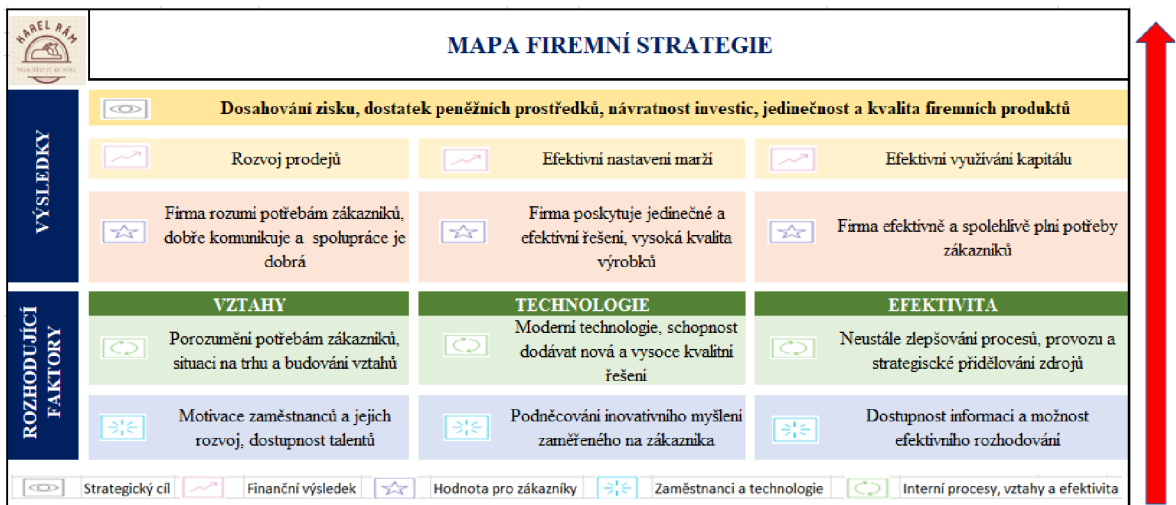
KAREL RÁM

MAPA FIREMNÍ STRATEGIE

VÝSLEDKY

Dosahování zisku, dostatek peněžních prostředků, návratnost investic, jedinečnost a kvalita firemních produktů

Rozvoj prodejů

Efektivní nastavení marží

Efektivní využívání kapitálu

Firma rozumí potřebám zákazníků, dobře komunikuje a spolupráce je dobrá

Firma poskytuje jedinečné a efektivní řešení, vysoká kvalita výrobků

Firma efektivně a spolehlivě plní potřeby zákazníků

ROZHODUJÍCÍ FAKTORY

VZTAHY

TECHNOLOGIE

EFEKTIVITA

Porozumění potřebám zákazníků, situaci na trhu a budování vztahů

Moderní technologie, schopnost dodávat nová a vysoce kvalitní řešení

Neustále zlepšování procesů, provozu a strategické přidělování zdrojů

Motivace zaměstnanců a jejich rozvoj, dostupnost talentů

Podněcování inovativního myšlení zaměřeného na zákazníka

Dostupnost informací a možnost efektivního rozhodování

Strategický cíl | Finanční výsledek | Hodnota pro zákazníky | Zaměstnanci a technologie | Interní procesy, vztahy a efektivita